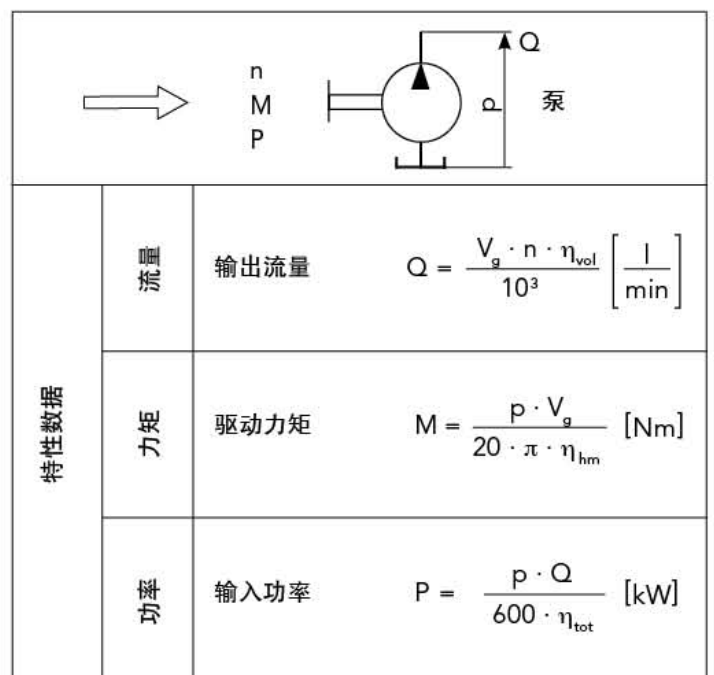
n
M
P

Q
p
泵

| 特性数据 | 流量 | 输出流量 | $Q = \frac{V_g \cdot n \cdot \eta_{vol}}{10^3} \left[\frac{l}{min}\right]$ |
|---|---|---|---|
| | 力矩 | 驱动力矩 | $M = \frac{p \cdot V_g}{20 \cdot \pi \cdot \eta_{hm}}$ [Nm] |
| | 功率 | 输入功率 | $P = \frac{p \cdot Q}{600 \cdot \eta_{tot}}$ [kW] |